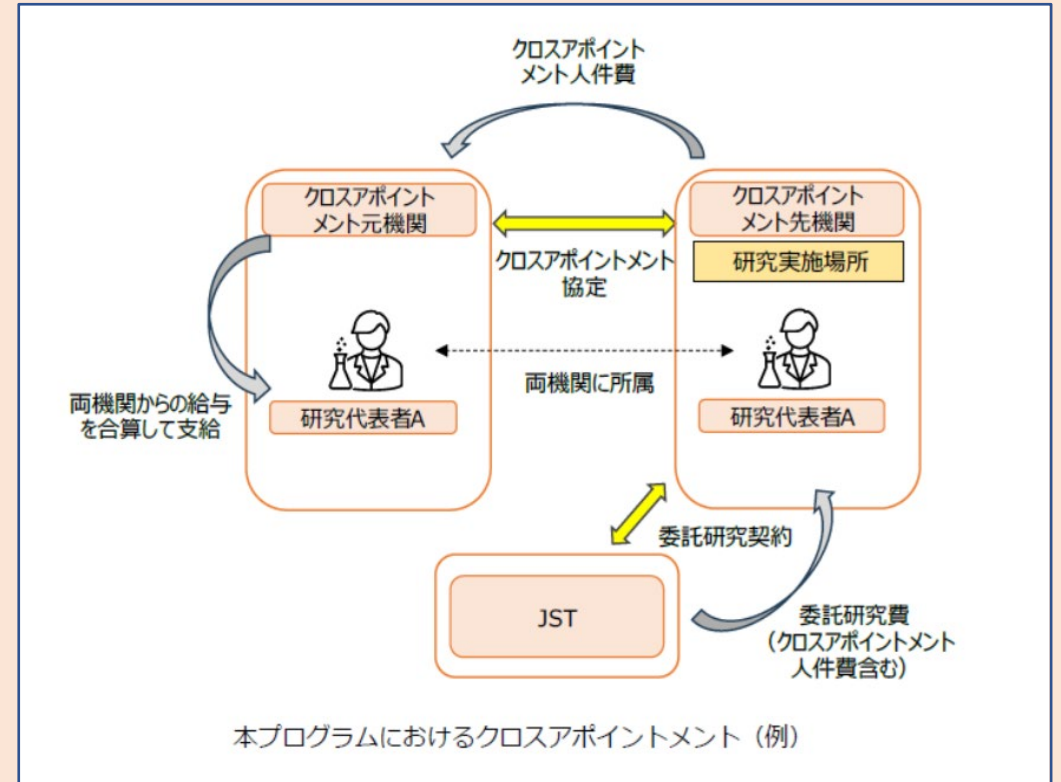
クロスアポイントメント人件費

クロスアポイントメント元機関

クロスアポイントメント協定

クロスアポイントメント先機関

研究実施場所

両機関からの給与を合算して支給

両機関に所属

研究代表者A

研究代表者A

委託研究契約

JST

委託研究費（クロスアポイントメント人件費含む）

本プログラムにおけるクロスアポイントメント（例）